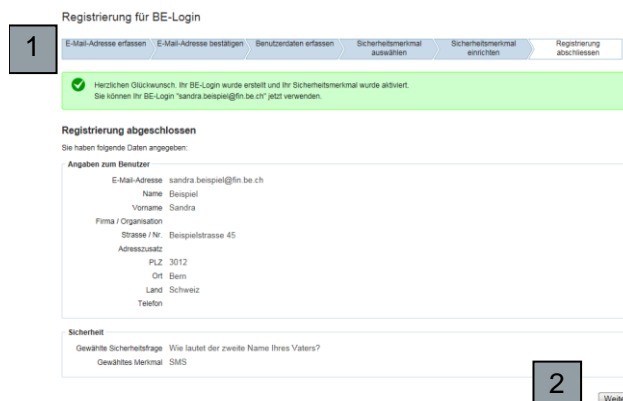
Registrierung für BE-Login

1

E-Mail-Adresse erfassen | E-Mail-Adresse bestätigen | Benutzerdaten erfassen | Sicherheitsmerkmal auswählen | Sicherheitsmerkmal einrichten | Registrierung abschliessen

Herzlichen Glückwunsch. Ihr BE-Login wurde erstellt und Ihr Sicherheitsmerkmal wurde aktiviert.
Sie können Ihr BE-Login "sandra.beispiel@fin.be.ch" jetzt verwenden.

Registrierung abgeschlossen

Sie haben folgende Daten angegeben:

Angaben zum Benutzer

| | |
|---|---|
| E-Mail-Adresse | sandra.beispiel@fin.be.ch |
| Name | Beispiel |
| Vorname | Sandra |
| Firma / Organisation | |
| Strasse / Nr. | Beispielstrasse 45 |
| Adresszusatz | |
| PLZ | 3012 |
| Ort | Bern |
| Land | Schweiz |
| Telefon | |

Sicherheit

| | |
|---|---|
| Gewählte Sicherheitsfrage | Wie lautet der zweite Name Ihres Vaters? |
| Gewähltes Merkmal | SMS |

2

Weite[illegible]